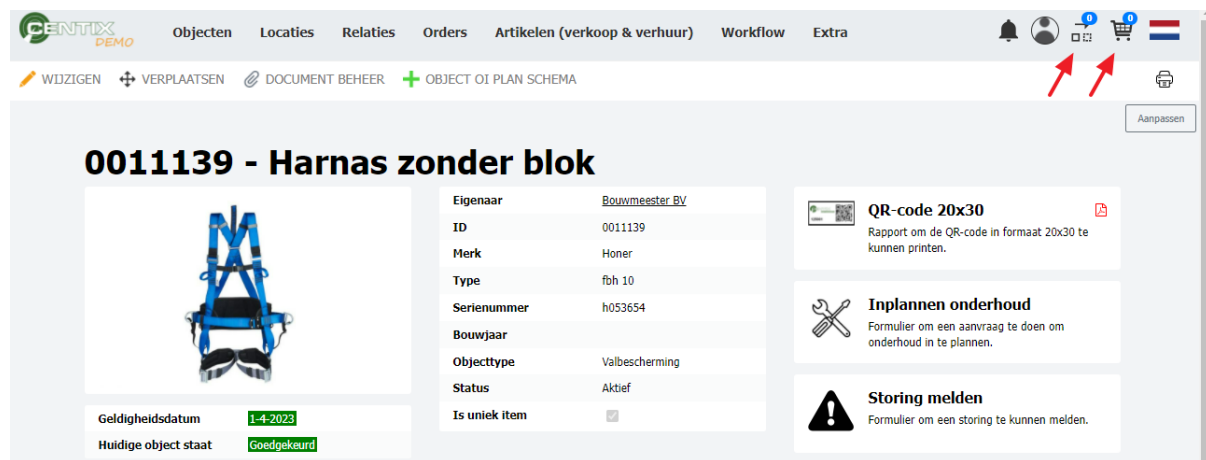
CENTIX DEMO

Objecten Locaties Relaties Orders Artikelen (verkoop & verhuur) Workflow Extra

0 0

WIJZIGEN VERPLAATSEN DOCUMENT BEHEER OBJECT OI PLAN SCHEMA

Aanpassen

0011139 - Harnas zonder blok

| Eigenaar | Bouwmeester BV |
|---|---|
| ID | 0011139 |
| Merk | Honer |
| Type | fbh 10 |
| Serienummer | h053654 |
| Bouwjaar | |
| Objecttype | Valbescherming |
| Status | Aktief |
| Is uniek item | |

| Geldigheidsdatum | 1-4-2023 |
|---|---|
| Huidige object staat | Goedgekeurd |

QR-code 20x30
Rapport om de QR-code in formaat 20x30 te kunnen printen.

Inplannen onderhoud
Formulier om een aanvraag te doen om onderhoud in te plannen.

Storing melden
Formulier om een storing te kunnen melden.